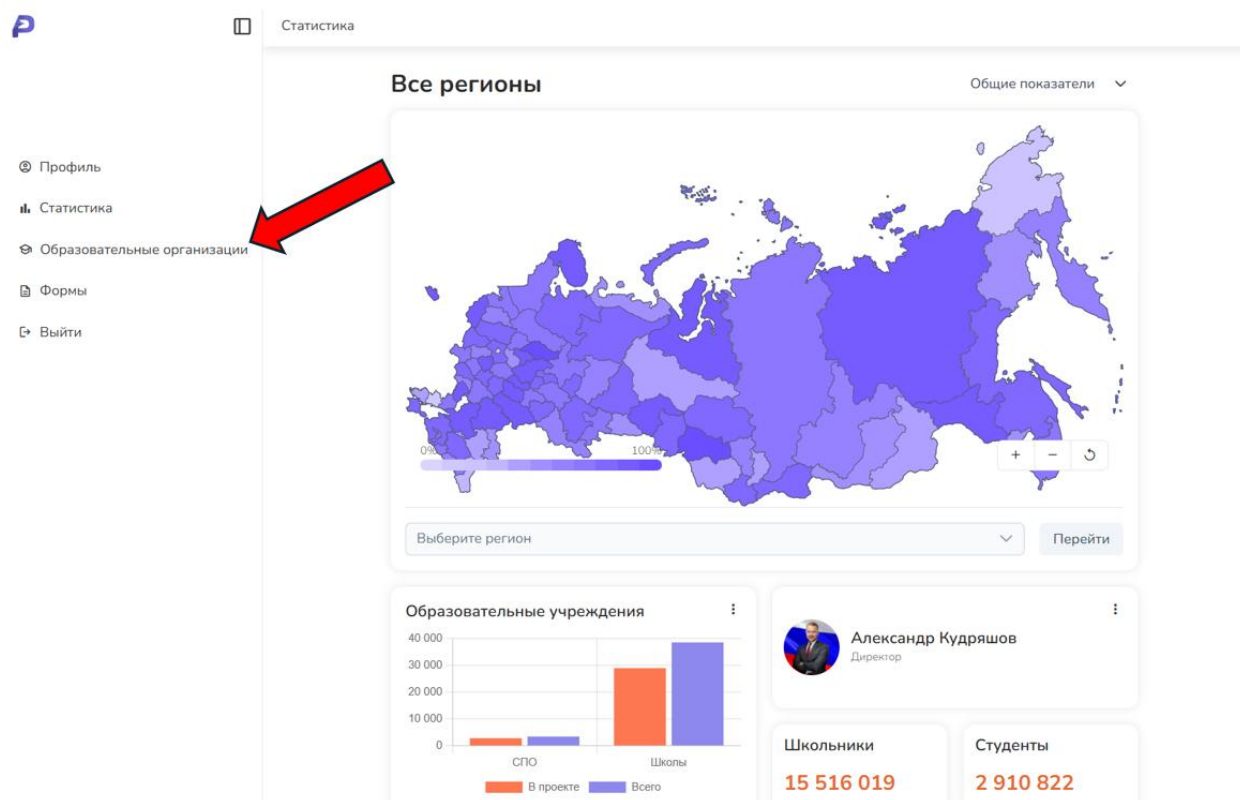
Статистика

Профиль
Статистика
Образовательные организации
Формы
Выйти

Все регионы

Общие показатели

0%
100%

+
−

Выберите регион
Перейти

Образовательные учреждения

| | СПО | Школы |
|---|---|---|
| 40 000 | | |
| 30 000 | | |
| 20 000 | | |
| 10 000 | | |
| 0 | | |

В проекте
Всего

Александр Кудряшов
Директор

Школьники
15 516 019

Студенты
2 910 822